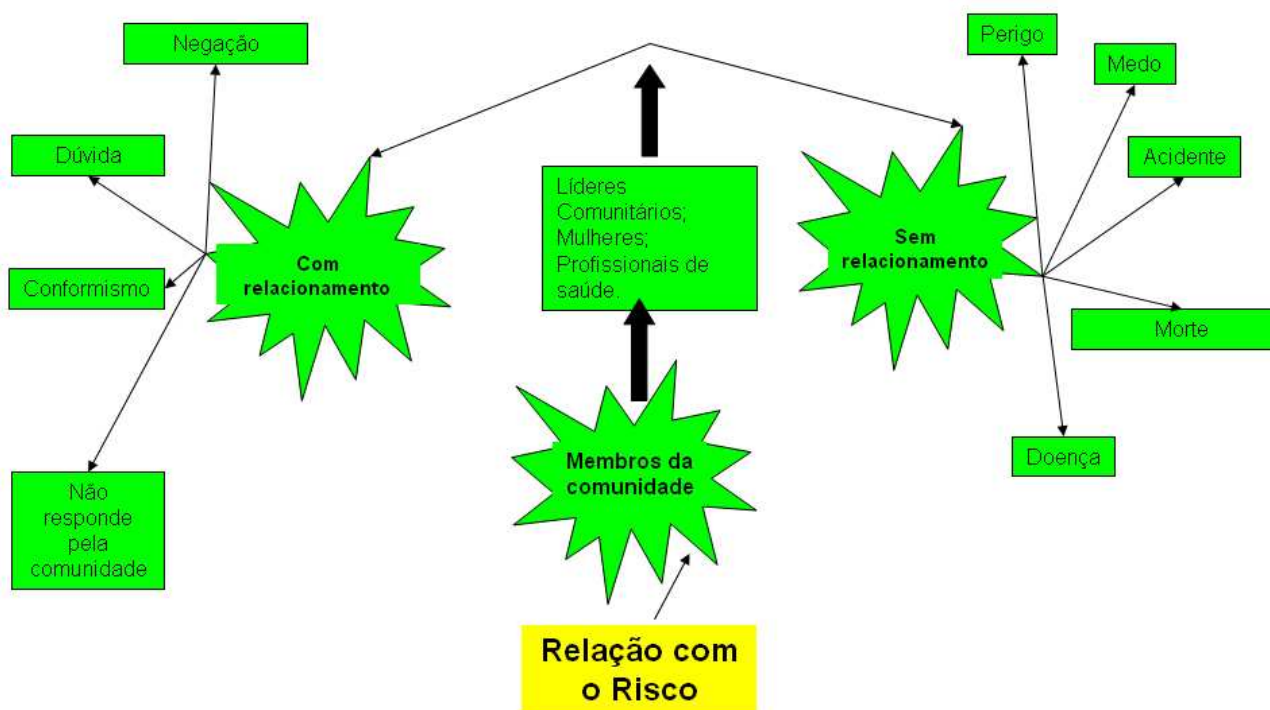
Negação

Dúvida

Conformismo

Com relacionamento

Não responde pela comunidade

Líderes Comunitários; Mulheres; Profissionais de saúde.

Membros da comunidade

Relação com o Risco

Sem relacionamento

Perigo

Medo

Acidente

Morte

Doença